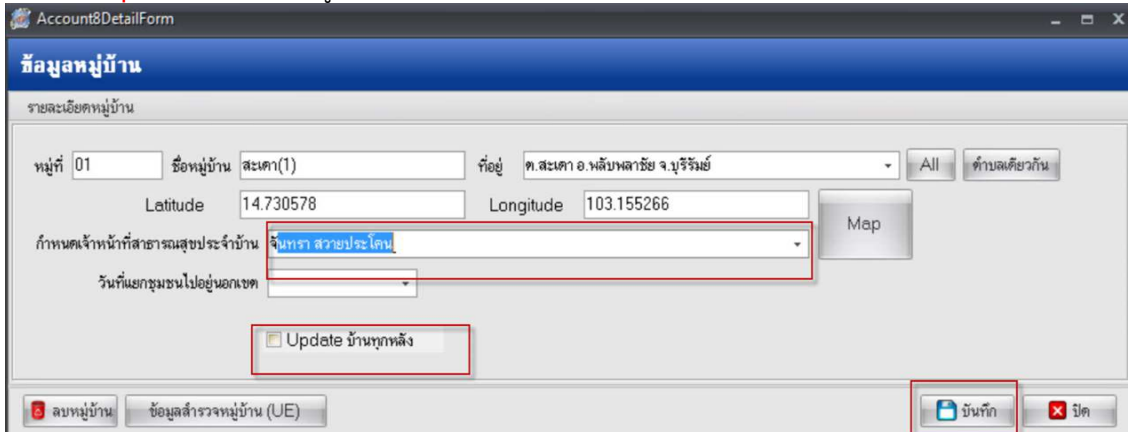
Account8DetailForm

ข้อมูลหมู่บ้าน

รายละเอียดหมู่บ้าน

หมู่ที่ 01 ชื่อหมู่บ้าน สะเดา(1) ที่อยู่ ต.สะเดา อ.พลับพลาชัย จ.บุรีรัมย์ All ตำบลเดียวกัน

Latitude 14.730578 Longitude 103.155266 Map

กำหนดเจ้าหน้าที่สาธารณสุขประจำบ้าน จันทรา สวายประโคน

วันที่แยกชุมชนไปอยู่นอกเขต

Update บ้านทุกหลัง

ลบหมู่บ้าน ข้อมูลสำรวจหมู่บ้าน (UE) บันทึก ปิด